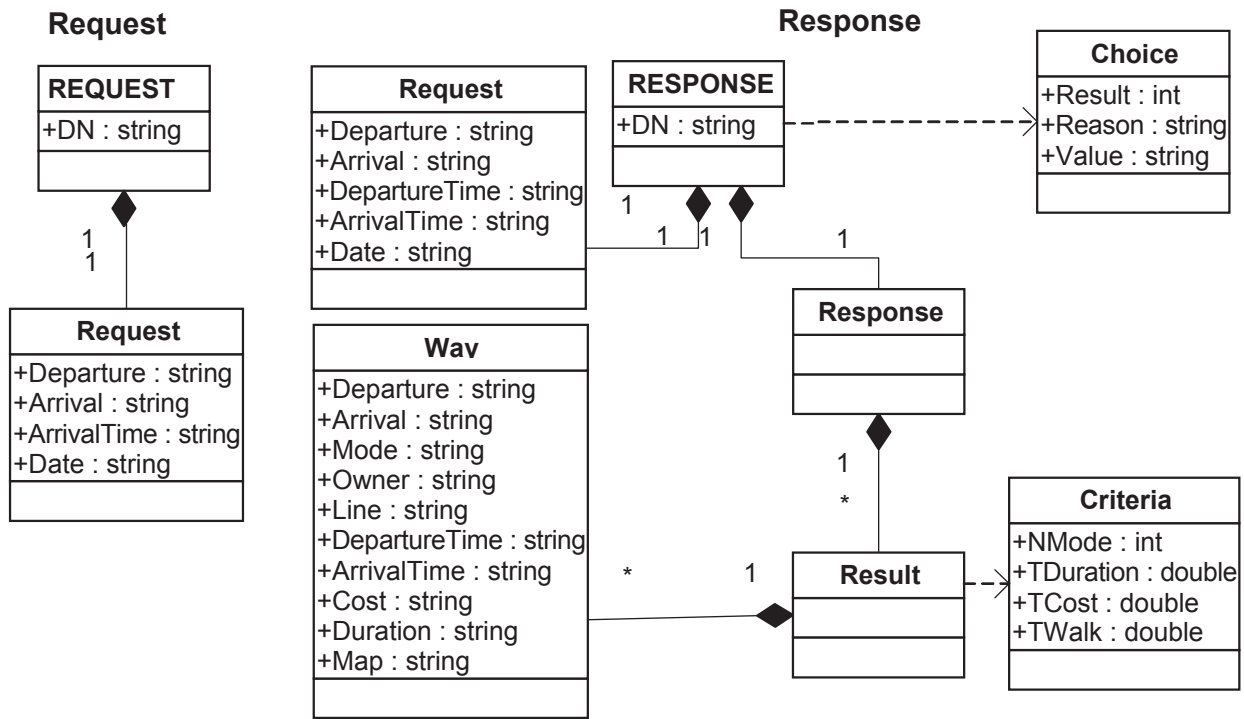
Request

REQUEST
+DN : string

1
1

Request
+Departure : string
+Arrival : string
+ArrivalTime : string
+Date : string

Response

Request
+Departure : string
+Arrival : string
+DepartureTime : string
+ArrivalTime : string
+Date : string

RESPONSE
+DN : string

Choice
+Result : int
+Reason : string
+Value : string

1
1
1
1

Response

Wav
+Departure : string
+Arrival : string
+Mode : string
+Owner : string
+Line : string
+DepartureTime : string
+ArrivalTime : string
+Cost : string
+Duration : string
+Map : string

1
*

*
1

Result

Criteria
+NMode : int
+TDuration : double
+TCost : double
+TWalk : double